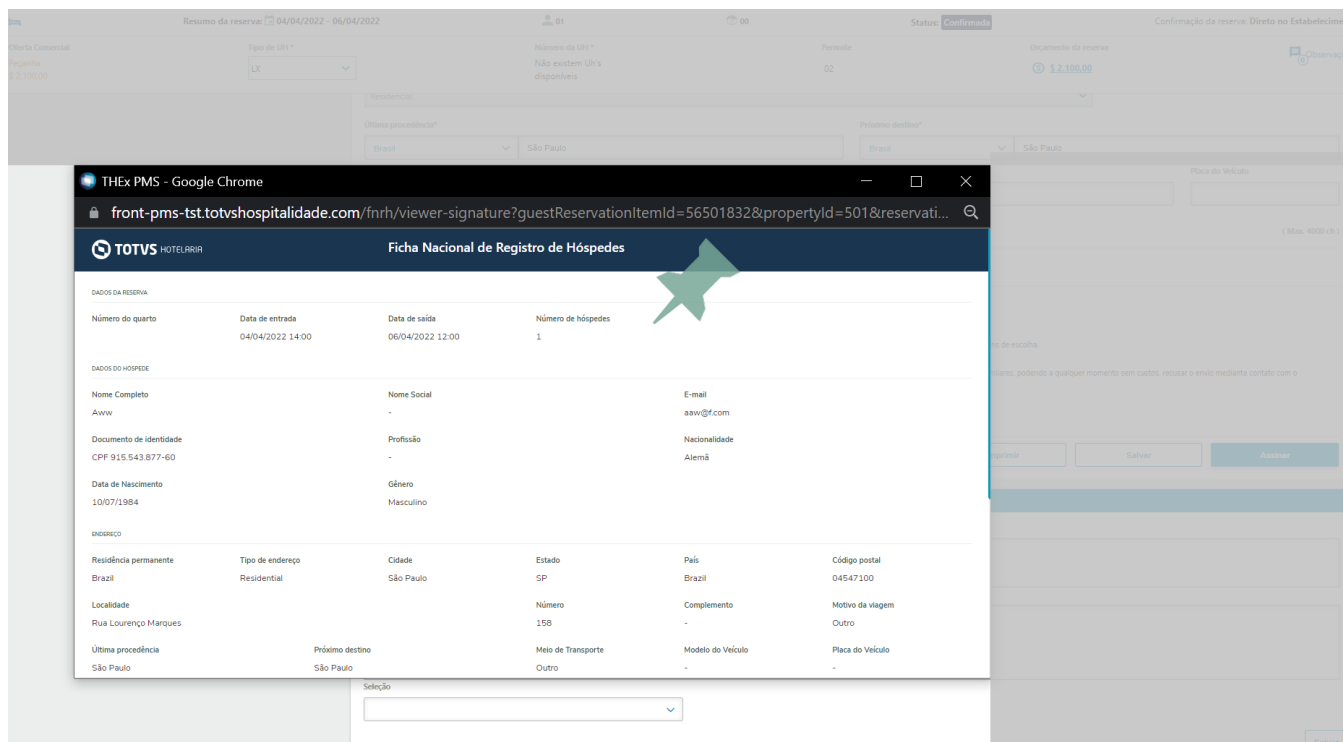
Resumo da reserva: 04/04/2022 - 06/04/2022
01
00
Status: Confirmada
Confirmação da reserva: Direto no Estabelecim

Oferta Comercial
Tipo de UH *
Número da UH *
Pensão
Orçamento da reserva
LX
Não existem Uh's disponíveis
02
$ 2.100,00

Última procedência*
Próximo destino*
Brasil
São Paulo
Brasil
São Paulo
Placa do Veículo

THEx PMS - Google Chrome
front-pms-tst.totvshospitalidade.com/fnrh/viewer-signature?guestReservationItemId=56501832&propertyId=501&reservati...

TOTVS HOTELARIA
Ficha Nacional de Registro de Hóspedes

DADOS DA RESERVA

| Número do quarto | Data de entrada | Data de saída | Número de hóspedes |
|---|---|---|---|
| | 04/04/2022 14:00 | 06/04/2022 12:00 | 1 |

DADOS DO HÓSPEDE

| Nome Completo | Nome Social | E-mail |
|---|---|---|
| Aww | - | aaw@f.com |
| Documento de identidade | Profissão | Nacionalidade |
| CPF 915.543.877-60 | - | Alemã |
| Data de Nascimento | Gênero | |
| 10/07/1984 | Masculino | |

ENDEREÇO

| Residência permanente | Tipo de endereço | Cidade | Estado | País | Código postal |
|---|---|---|---|---|---|
| Brazil | Residential | São Paulo | SP | Brazil | 04547100 |

| Localidade | Número | Complemento | Motivo da viagem |
|---|---|---|---|
| Rua Lourenço Marques | 158 | - | Outro |

| Última procedência | Próximo destino | Meio de Transporte | Modelo do Veículo | Placa do Veículo |
|---|---|---|---|---|
| São Paulo | São Paulo | Outro | - | - |

Seleção
Imprimir
Salvar
Assinar